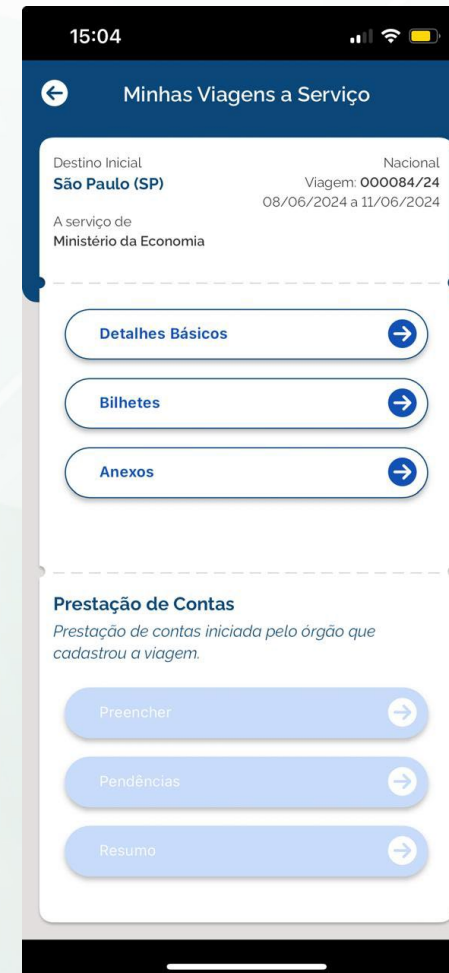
15:04

Minhas Viagens a Serviço

Destino Inicial
São Paulo (SP)

Nacional
Viagem: 000084/24
08/06/2024 a 11/06/2024

A serviço de
Ministério da Economia

Detalhes Básicos

Bilhetes

Anexos

Prestação de Contas
Prestação de contas iniciada pelo órgão que cadastrou a viagem.

Preencher

Pendências

Resumo